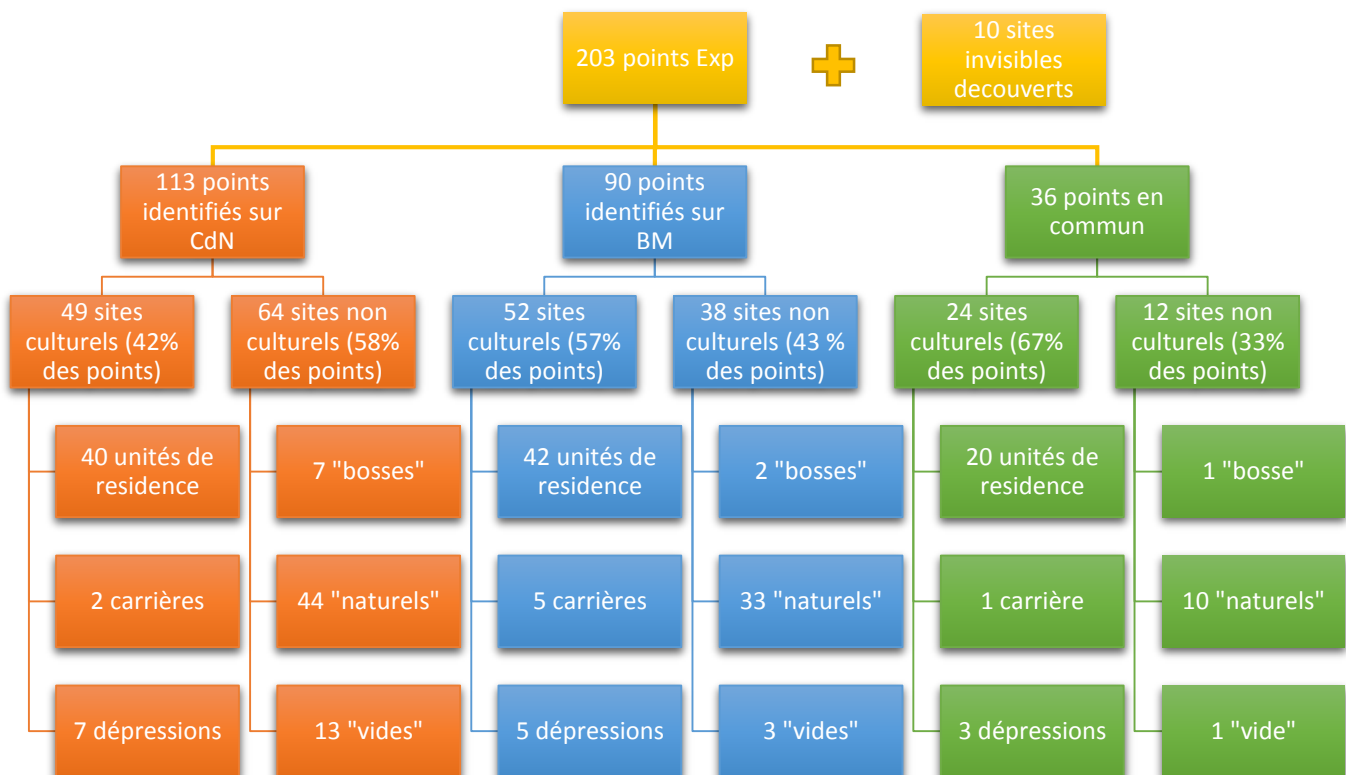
203 points Exp

10 sites invisibles decouverts

113 points identifiés sur CdN

90 points identifiés sur BM

36 points en commun

49 sites culturels (42% des points)

64 sites non culturels (58% des points)

52 sites culturels (57% des points)

38 sites non culturels (43 % des points)

24 sites culturels (67% des points)

12 sites non culturels (33% des points)

40 unités de residence

2 carrières

7 dépressions

7 "bosses"

44 "naturels"

13 "vides"

42 unités de residence

5 carrières

5 dépressions

2 "bosses"

33 "naturels"

3 "vides"

20 unités de residence

1 carrière

3 dépressions

1 "bosse"

10 "naturels"

1 "vide"